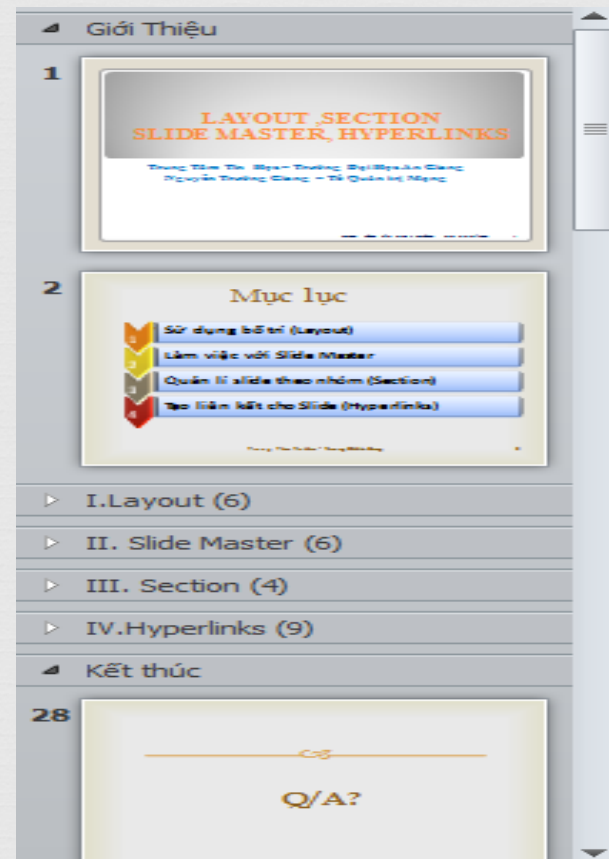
Giới Thiệu

1

LAYOUT ,SECTION
SLIDE MASTER, HYPERLINKS

Trung Tâm Tin Học- Trường Đại Học An Giang
Nguyễn Trường Giang – Tổ Quản trị Mạng

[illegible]

2

Mục lục

1 Sử dụng bố trí (Layout)
2 Làm việc với Slide Master
3 Quản lí slide theo nhóm (Section)
4 Tạo liên kết cho Slide (Hyperlinks)

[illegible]

I.Layout (6)

II. Slide Master (6)

III. Section (4)

IV.Hyperlinks (9)

Kết thúc

28

Q/A?